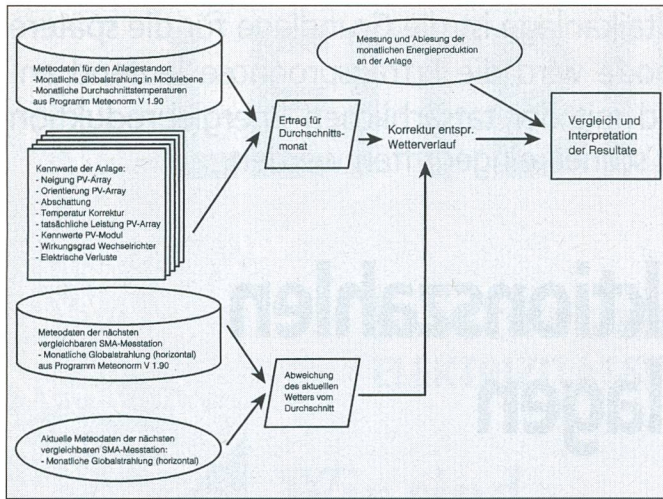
Meteodaten für den Anlagestandort
-Monatliche Globalstrahlung in Modulebene
-Monatliche Durchschnittstemperaturen aus Programm Meteonorm V 1.90

Kennwerte der Anlage:
- Neigung PV-Array
- Orientierung PV-Array
- Abschattung
- Temperatur Korrektur
- tatsächliche Leistung PV-Array
- Kennwerte PV-Modul
- Wirkungsgrad Wechselrichter
- Elektrische Verluste

Ertrag für Durchschnittsmonat

Messung und Ablesung der monatlichen Energieproduktion an der Anlage

Korrektur entspr. Wetterverlauf

Vergleich und Interpretation der Resultate

Meteodaten der nächsten vergleichbaren SMA-Messtation
- Monatliche Globalstrahlung (horizontal) aus Programm Meteonorm V 1.90

Abweichung des aktuellen Wetters vom Durchschnitt

Aktuelle Meteodaten der nächsten vergleichbaren SMA-Messtation:
- Monatliche Globalstrahlung (horizontal)